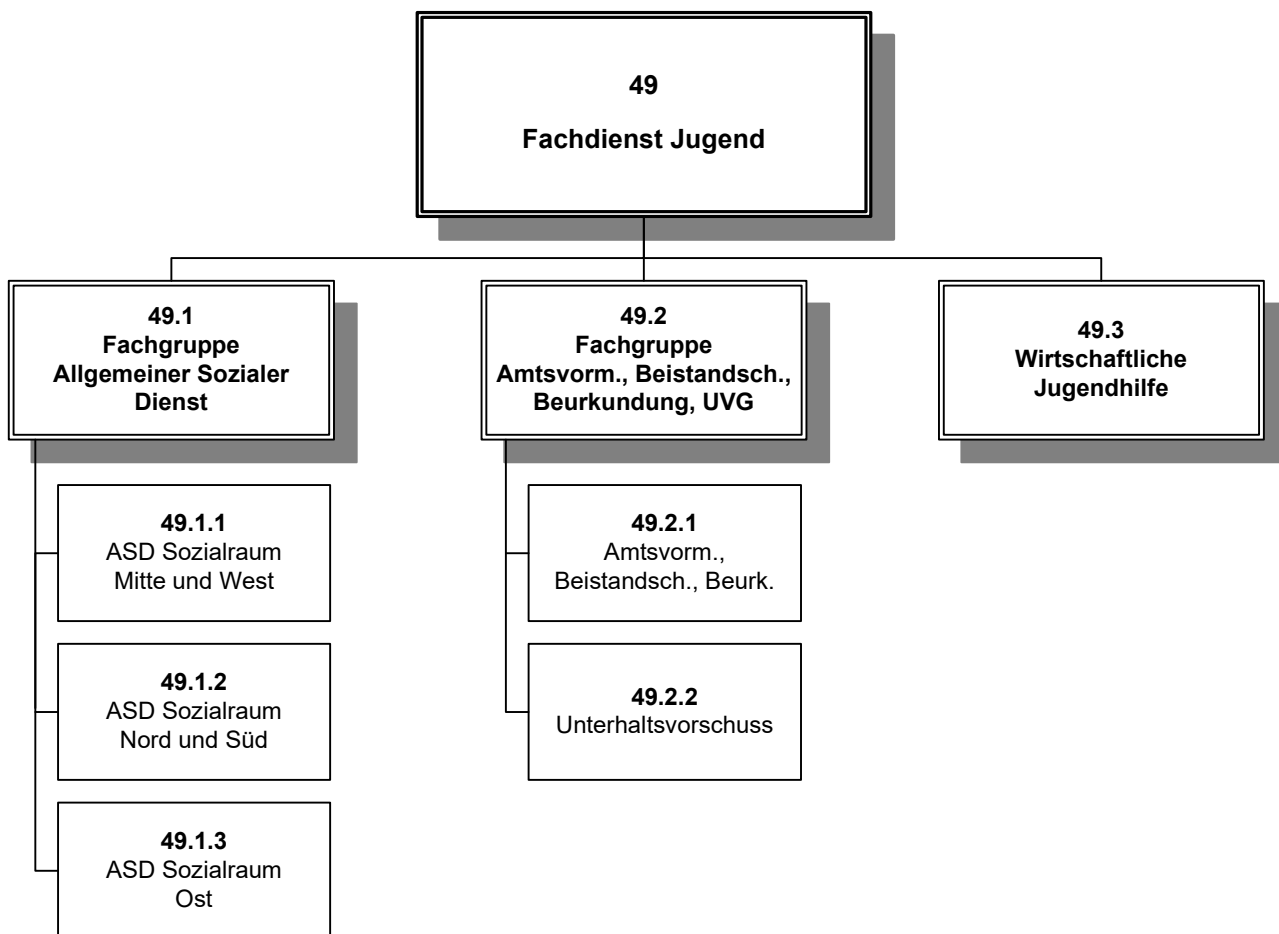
49
Fachdienst Jugend

49.1
Fachgruppe
Allgemeiner Sozialer Dienst

49.1.1
ASD Sozialraum
Mitte und West

49.1.2
ASD Sozialraum
Nord und Süd

49.1.3
ASD Sozialraum
Ost

49.2
Fachgruppe
Amtsvorm., Beistandsch., Beurkundung, UVG

49.2.1
Amtsvorm., Beistandsch., Beurk.

49.2.2
Unterhaltsvorschuss

49.3
Wirtschaftliche
Jugendhilfe